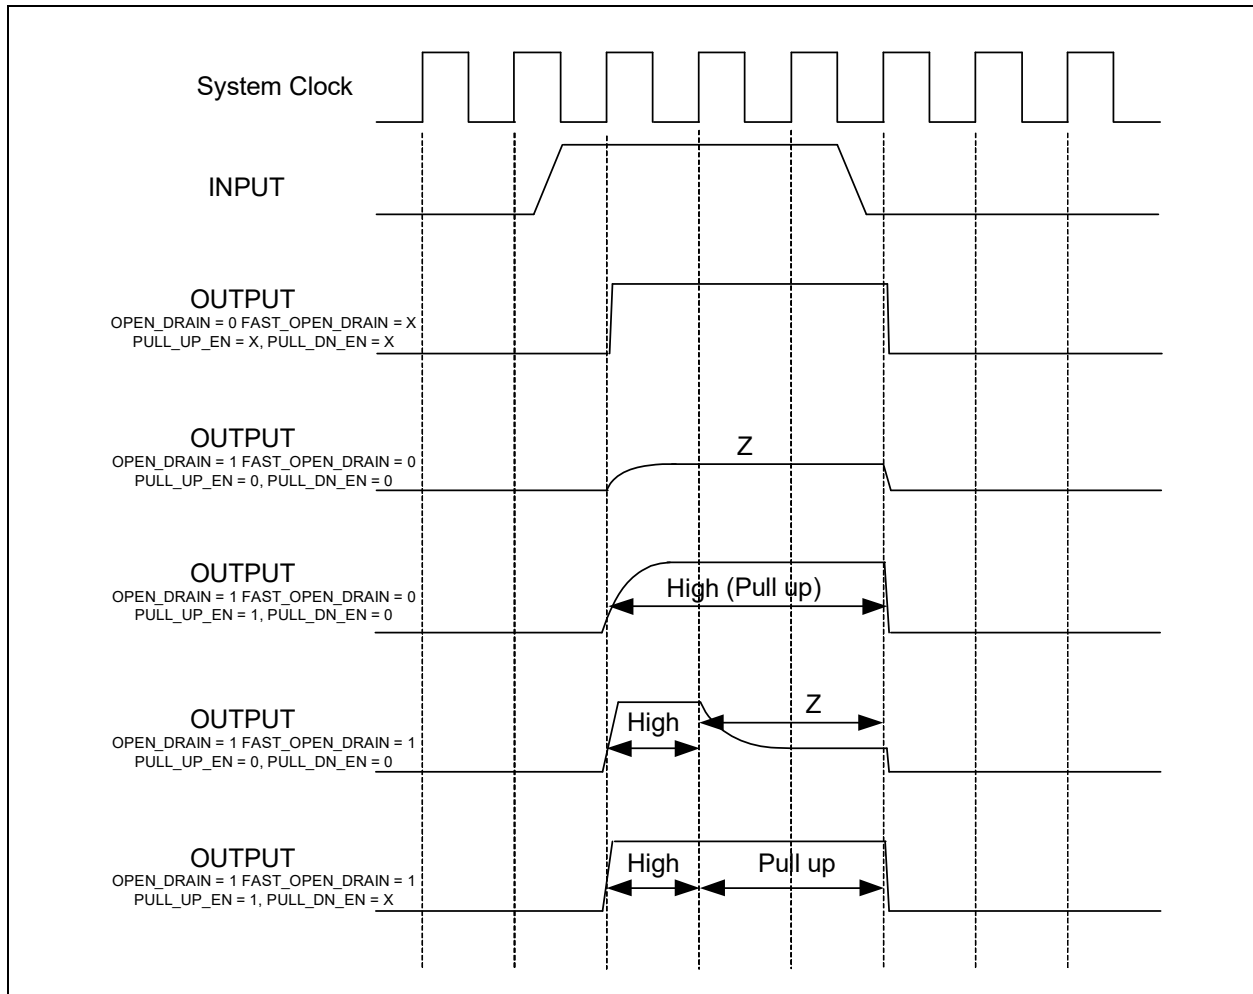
System Clock

INPUT

OUTPUT
OPEN_DRAIN = 0 FAST_OPEN_DRAIN = X
PULL_UP_EN = X, PULL_DN_EN = X

OUTPUT
OPEN_DRAIN = 1 FAST_OPEN_DRAIN = 0
PULL_UP_EN = 0, PULL_DN_EN = 0

Z

OUTPUT
OPEN_DRAIN = 1 FAST_OPEN_DRAIN = 0
PULL_UP_EN = 1, PULL_DN_EN = 0

High (Pull up)

OUTPUT
OPEN_DRAIN = 1 FAST_OPEN_DRAIN = 1
PULL_UP_EN = 0, PULL_DN_EN = 0

High

Z

OUTPUT
OPEN_DRAIN = 1 FAST_OPEN_DRAIN = 1
PULL_UP_EN = 1, PULL_DN_EN = X

High

Pull up